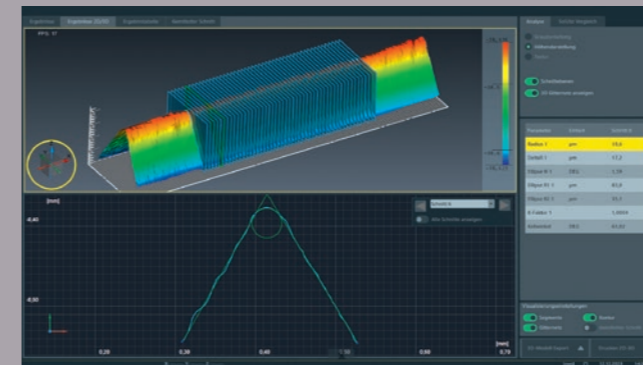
Ergebnisse | Ergebnisse 3D/2D | Ergebnistabelle | Normaler Schnitt

Analyse | Schnitt Vergleich

Höhendarstellung

Schnittansicht

Schnitt 0

Alle Schnitte anzeigen

| Parameter | Einheit | Schnitt 0 |
|---|---|---|
| Radius 1 | µm | 19,6 |
| Tiefe 1 | µm | 17,2 |
| Ellipse W 1 | DEG | 1,19 |
| Ellipse R1 1 | µm | 83,6 |
| Ellipse R2 1 | µm | 93,1 |
| K-Faktor 1 |  | 1,0004 |
| Keilwinkel | DEG | 61,51 |

Visualisierungseinstellungen

[mm]

0,40

0,00

0,20

0,30

0,40

0,60

0,70

[mm]